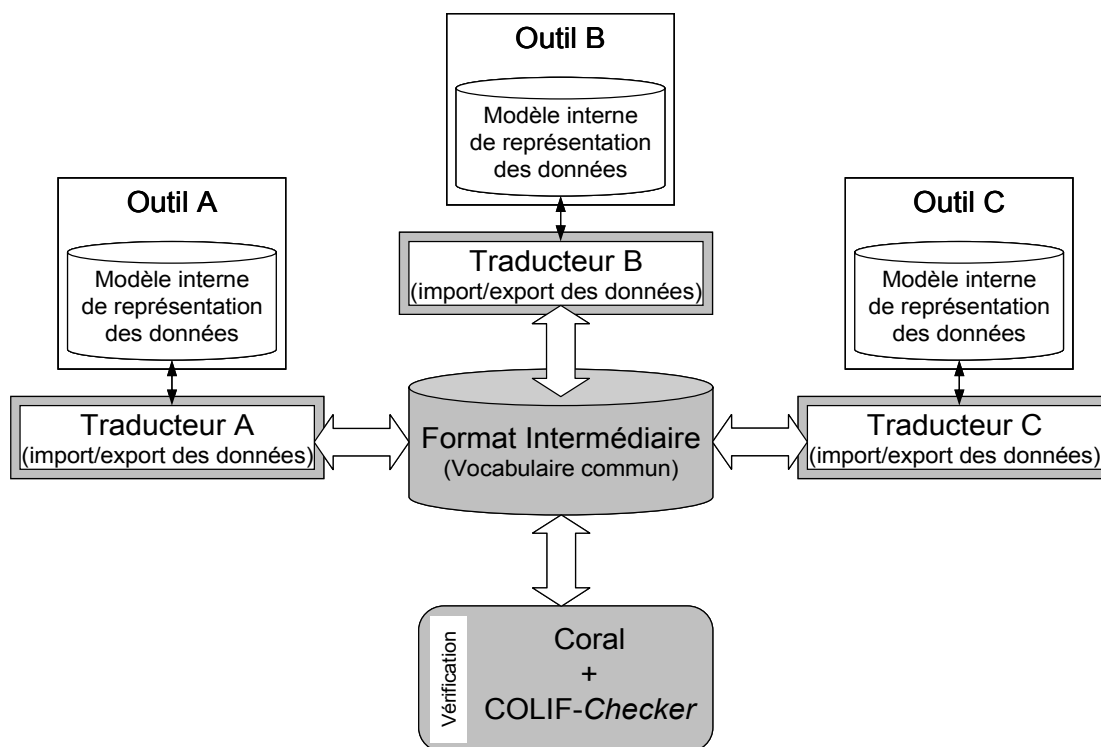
Outil B

Modèle interne de représentation des données

Outil A

Modèle interne de représentation des données

Outil C

Modèle interne de représentation des données

Traducteur B
(import/export des données)

Traducteur A
(import/export des données)

Format Intermédiaire
(Vocabulaire commun)

Traducteur C
(import/export des données)

Vérification

Coral
+
COLIF-*Checker*